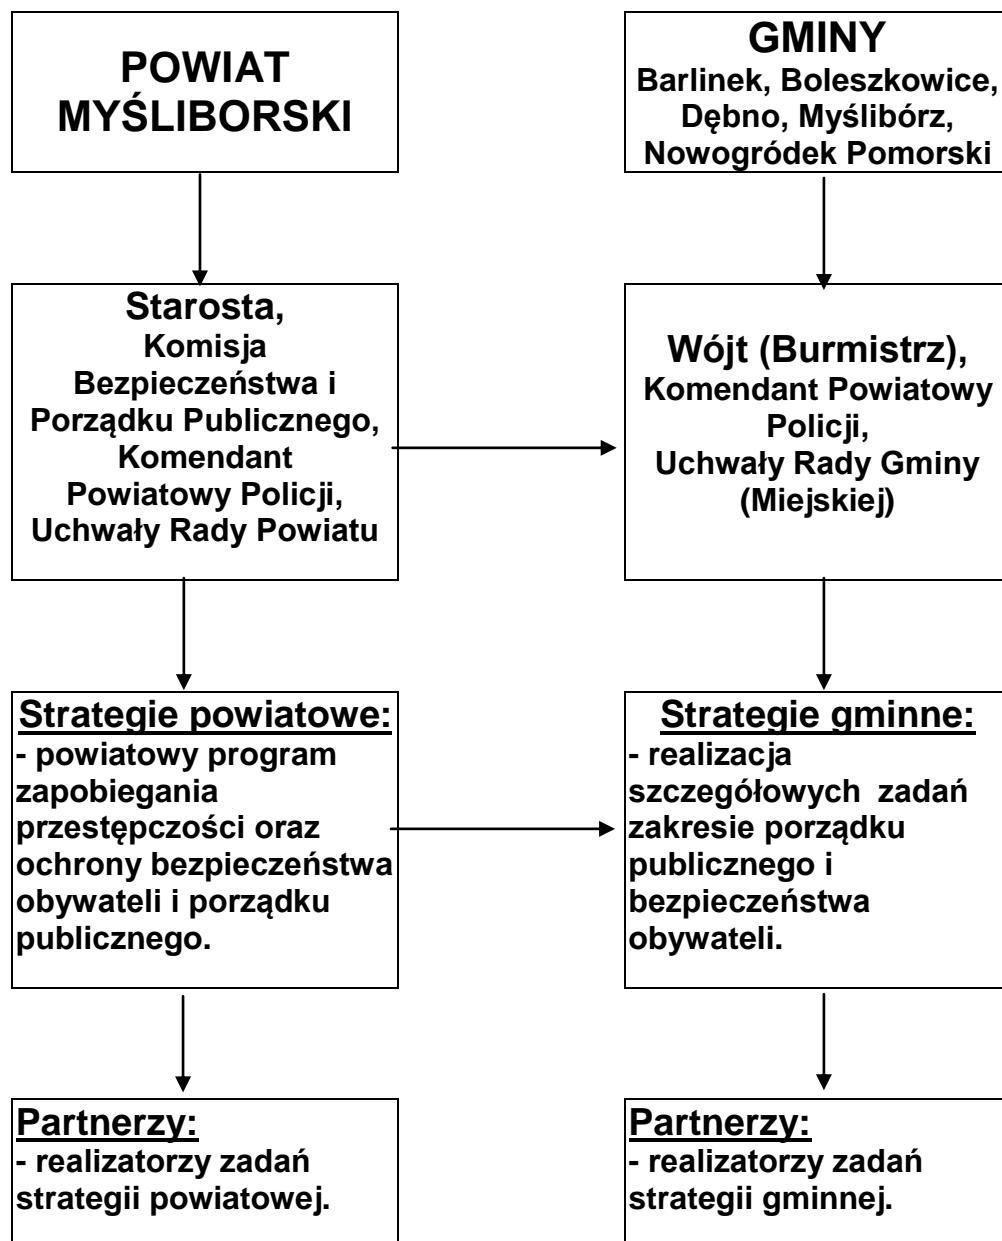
POWIAT MYŚLIBORSKI

Starosta,
Komisja Bezpieczeństwa i Porządku Publicznego,
Komendant Powiatowy Policji,
Uchwały Rady Powiatu

Strategie powiatowe:
- powiatowy program zapobiegania przestępczości oraz ochrony bezpieczeństwa obywateli i porządku publicznego.

Partnerzy:
- realizatorzy zadań strategii powiatowej.

GMINY
Barlinek, Boleszkowice, Dębno, Myślibórz, Nowogródek Pomorski

Wójt (Burmistrz),
Komendant Powiatowy Policji,
Uchwały Rady Gminy (Miejskiej)

Strategie gminne:
- realizacja szczegółowych zadań zakresie porządku publicznego i bezpieczeństwa obywateli.

Partnerzy:
- realizatorzy zadań strategii gminnej.